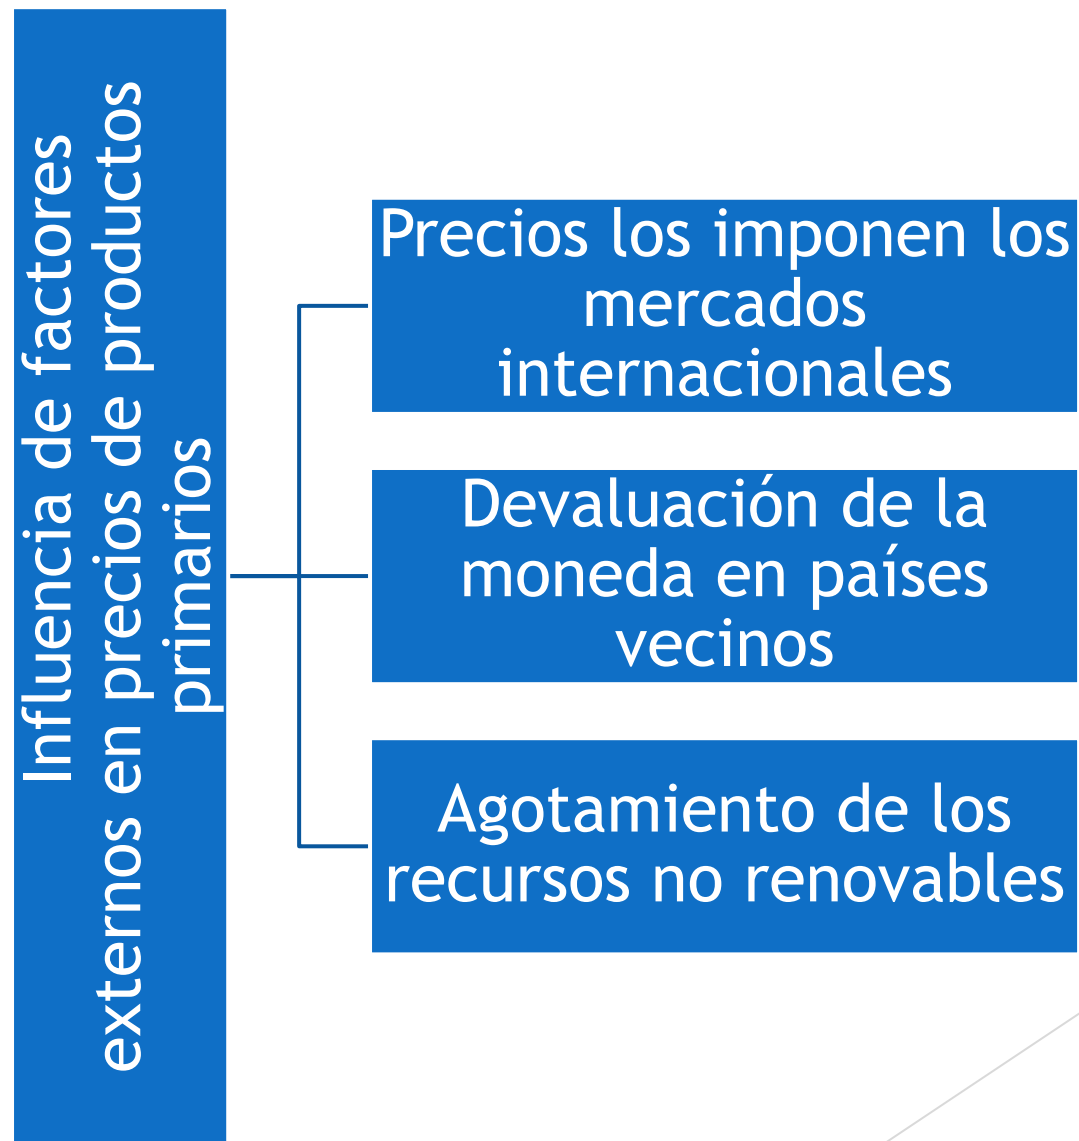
Influencia de factores externos en precios de productos primarios

Precios los imponen los mercados internacionales

Devaluación de la moneda en países vecinos

Agotamiento de los recursos no renovables